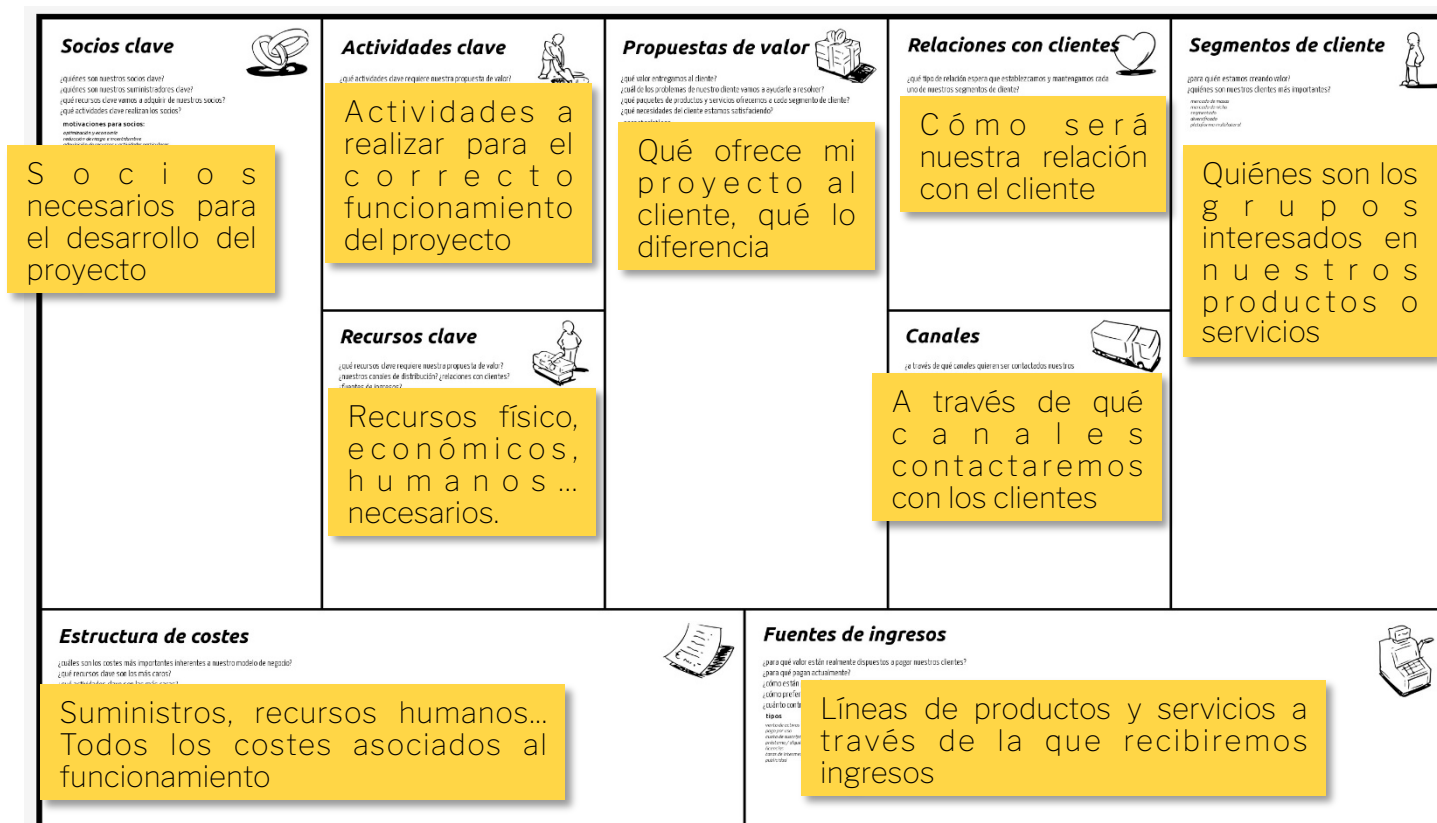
Socios clave

¿quiénes son nuestros socios clave?
¿quiénes son nuestros suministradores clave?
¿qué recursos clave vamos a adquirir de nuestros socios?
¿qué actividades clave realizan los socios?

motivaciones para socios:

Socios necesarios para el desarrollo del proyecto

Actividades clave

¿qué actividades clave requiere nuestra propuesta de valor?

Actividades a realizar para el correcto funcionamiento del proyecto

Propuestas de valor

¿qué valor entregamos al cliente?
¿cuál de los problemas de nuestro cliente vamos a ayudarle a resolver?
¿qué paquetes de productos y servicios ofrecemos a cada segmento de cliente?
¿qué necesidades del cliente estamos satisfaciendo?

Qué ofrece mi proyecto al cliente, qué lo diferencia

Relaciones con clientes

¿qué tipo de relación espera que establezcamos y mantengamos cada uno de nuestros segmentos de cliente?

Cómo será nuestra relación con el cliente

Segmentos de cliente

¿para quién estamos creando valor?
¿quiénes son nuestros clientes más importantes?

Quiénes son los grupos interesados en nuestros productos o servicios

Recursos clave

¿qué recursos clave requiere nuestra propuesta de valor?
¿nuestros canales de distribución? ¿relaciones con clientes?
¿fuentes de ingresos?

Recursos físico, económicos, humanos… necesarios.

Canales

¿a través de qué canales quieren ser contactados nuestros

A través de qué canales contactaremos con los clientes

Estructura de costes

¿cuáles son los costes más importantes inherentes a nuestro modelo de negocio?
¿qué recursos clave son los más caros?

Suministros, recursos humanos… Todos los costes asociados al funcionamiento

Fuentes de ingresos

¿para qué valor están realmente dispuestos a pagar nuestros clientes?
¿para qué pagan actualmente?
¿cómo están
¿cómo prefer
¿cuánto contr

tipos

Líneas de productos y servicios a través de la que recibiremos ingresos